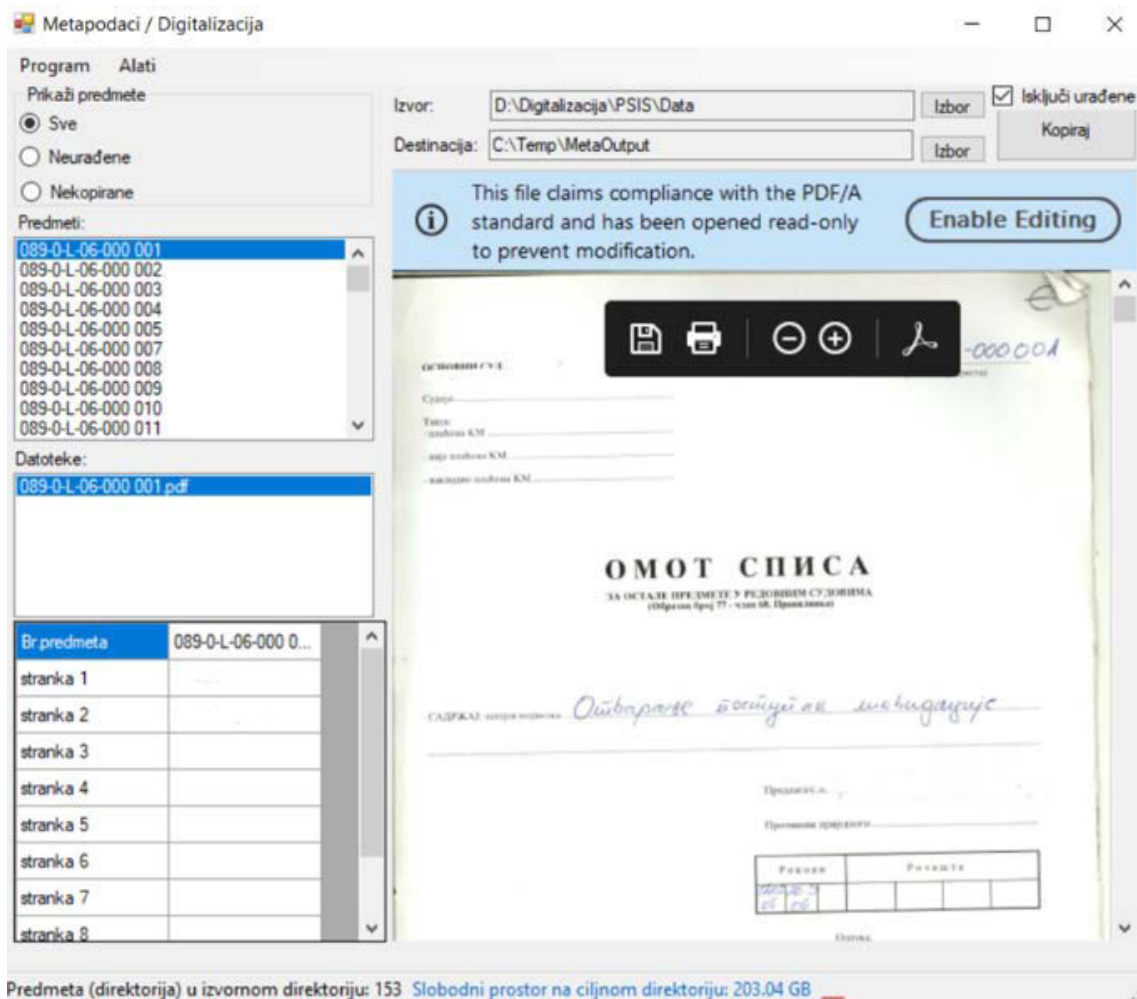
Metapodaci / Digitalizacija

Program Alati

Prikaži predmete
Sve
Neurađene
Nekopirane

Predmeti:
089-0-L-06-000 001
089-0-L-06-000 002
089-0-L-06-000 003
089-0-L-06-000 004
089-0-L-06-000 005
089-0-L-06-000 007
089-0-L-06-000 008
089-0-L-06-000 009
089-0-L-06-000 010
089-0-L-06-000 011

Datoteke:
089-0-L-06-000 001.pdf

| Br.predmeta | 089-0-L-06-000 0... |
|---|---|
| stranka 1 | |
| stranka 2 | |
| stranka 3 | |
| stranka 4 | |
| stranka 5 | |
| stranka 6 | |
| stranka 7 | |
| stranka 8 | |

Izvor: D:\Digitalizacija\PSIS\Data Izbor
Destinacija: C:\Temp\MetaOutput Izbor
Isključi urađene
Kopiraj

This file claims compliance with the PDF/A standard and has been opened read-only to prevent modification.
Enable Editing

-000001

ОСНОВНИ СУД
Судија
Таксе:
- плаћена КМ
- није плаћена КМ
- накнадно плаћена КМ

ОМОТ СПИСА
ЗА ОСТАЛЕ ПРЕДМЕТЕ У РЕДОВНИМ СУДОВИМА
(Образац број 77 - члан 68. Правилника)

САДРЖАЈ спора-подносак Отварање поступка ликвидације

Предмет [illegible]
Промјена вриједности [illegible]

Рочишта | Рокови

Предмета (direktorija) u izvornom direktoriju: 153 Slobodni prostor na ciljnom direktoriju: 203.04 GB